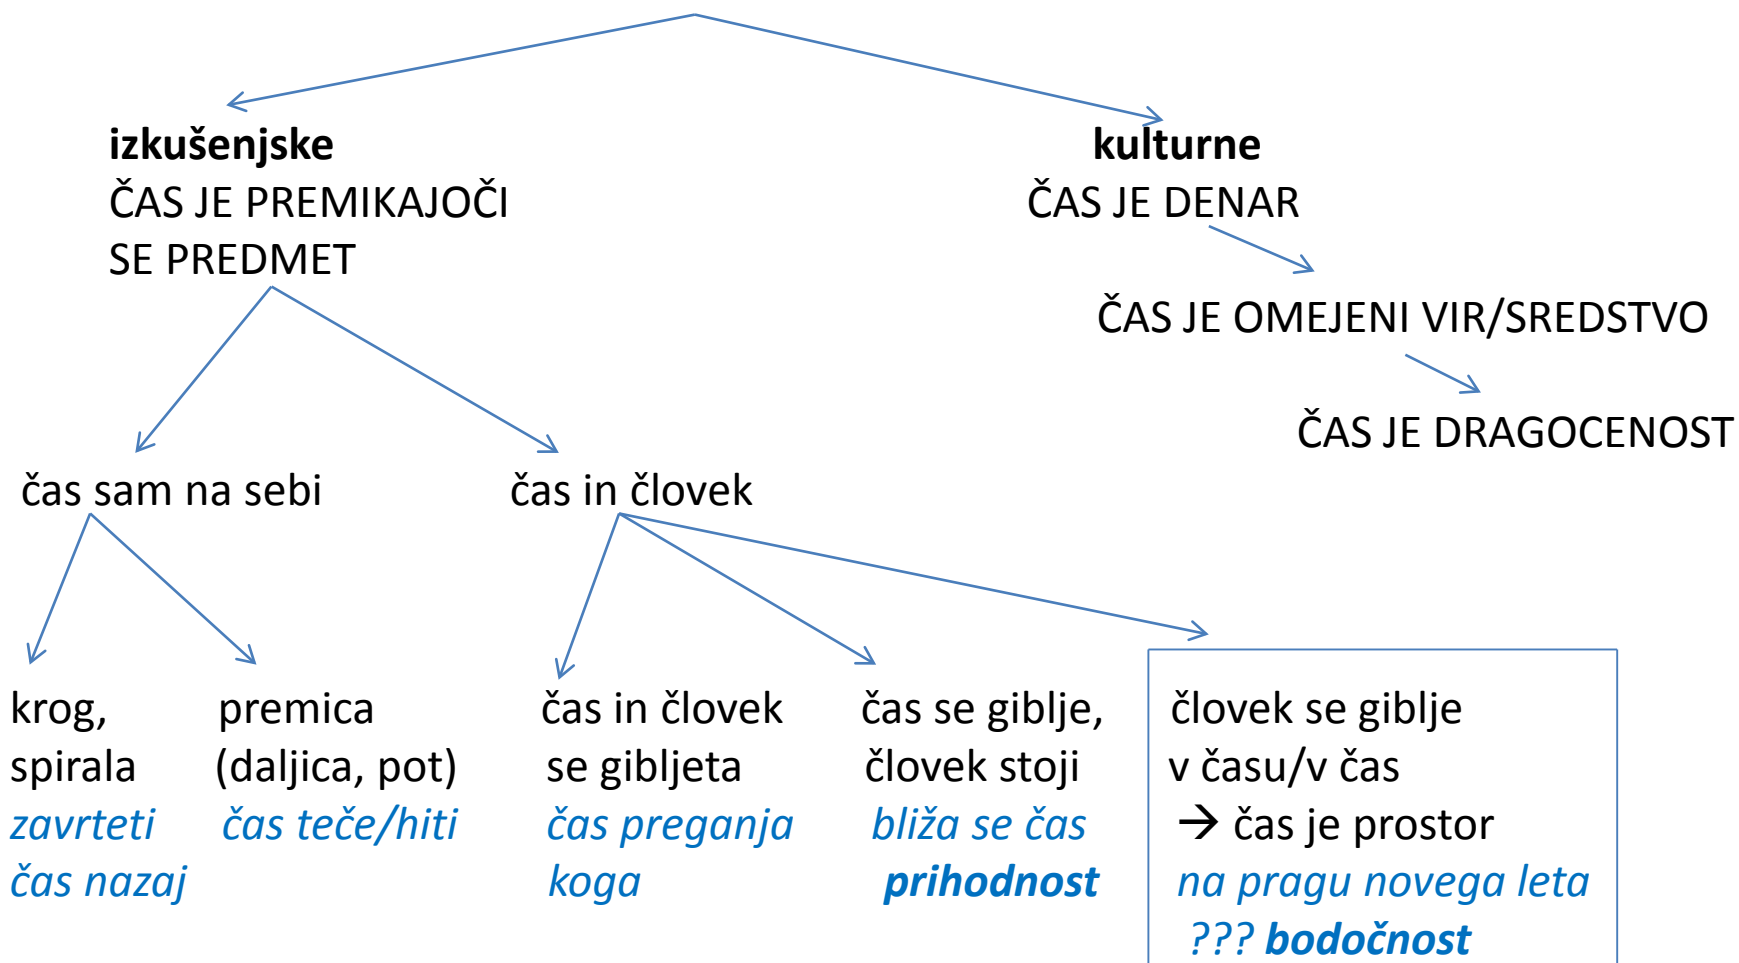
**izkušenjske**
ČAS JE PREMIKAJOČI SE PREDMET

**kulturne**
ČAS JE DENAR

ČAS JE OMEJENI VIR/SREDSTVO

ČAS JE DRAGOCENOST

čas sam na sebi

čas in človek

krog, spirala
*zavrteti čas nazaj*

premica (daljica, pot)
*čas teče/hiti*

čas in človek se gibljeta
*čas preganja koga*

čas se giblje, človek stoji
*bliža se čas*
***prihodnost***

človek se giblje v času/v čas
→ čas je prostor
*na pragu novega leta*
*???* ***bodočnost***